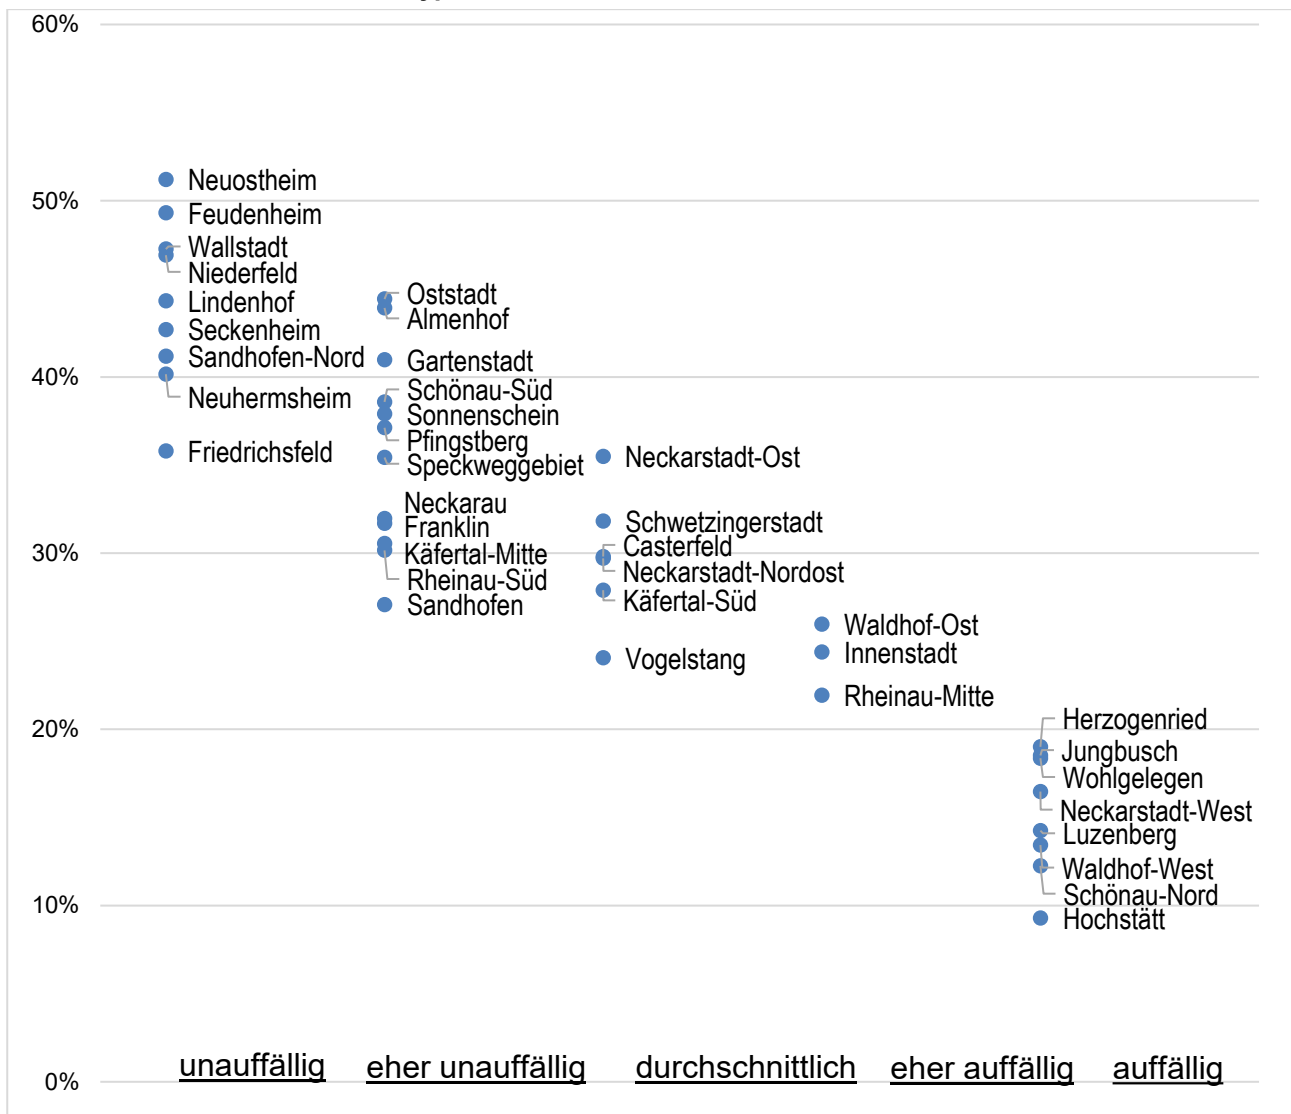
60%
50%
40%
30%
20%
10%
0%

Neuostheim
Feudenheim
Wallstadt
Niederfeld
Lindenhof
Seckenheim
Sandhofen-Nord
Neuhermsheim
Friedrichsfeld

Oststadt
Almenhof
Gartenstadt
Schönau-Süd
Sonnenschein
Pfingstberg
Speckweggebiet
Neckarau
Franklin
Käfertal-Mitte
Rheinau-Süd
Sandhofen

Neckarstadt-Ost
Schwetzingerstadt
Casterfeld
Neckarstadt-Nordost
Käfertal-Süd
Vogelstang

Waldhof-Ost
Innenstadt
Rheinau-Mitte

Herzogenried
Jungbusch
Wohlgelegen
Neckarstadt-West
Luzenberg
Waldhof-West
Schönau-Nord
Hochstätt

unauffällig
eher unauffällig
durchschnittlich
eher auffällig
auffällig